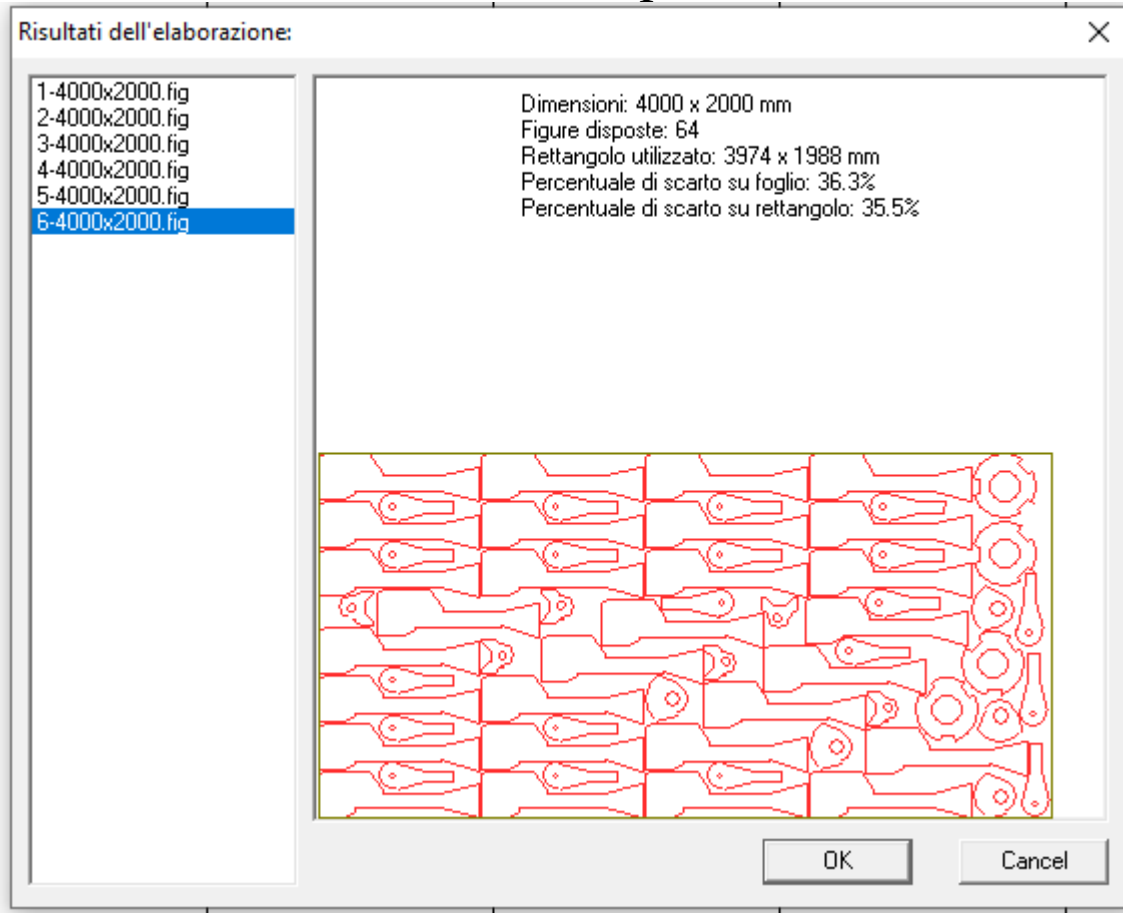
Risultati dell'elaborazione:

1-4000x2000.fig
2-4000x2000.fig
3-4000x2000.fig
4-4000x2000.fig
5-4000x2000.fig
6-4000x2000.fig

Dimensioni: 4000 x 2000 mm
Figure disposte: 64
Rettangolo utilizzato: 3974 x 1988 mm
Percentuale di scarto su foglio: 36.3%
Percentuale di scarto su rettangolo: 35.5%

OK
Cancel